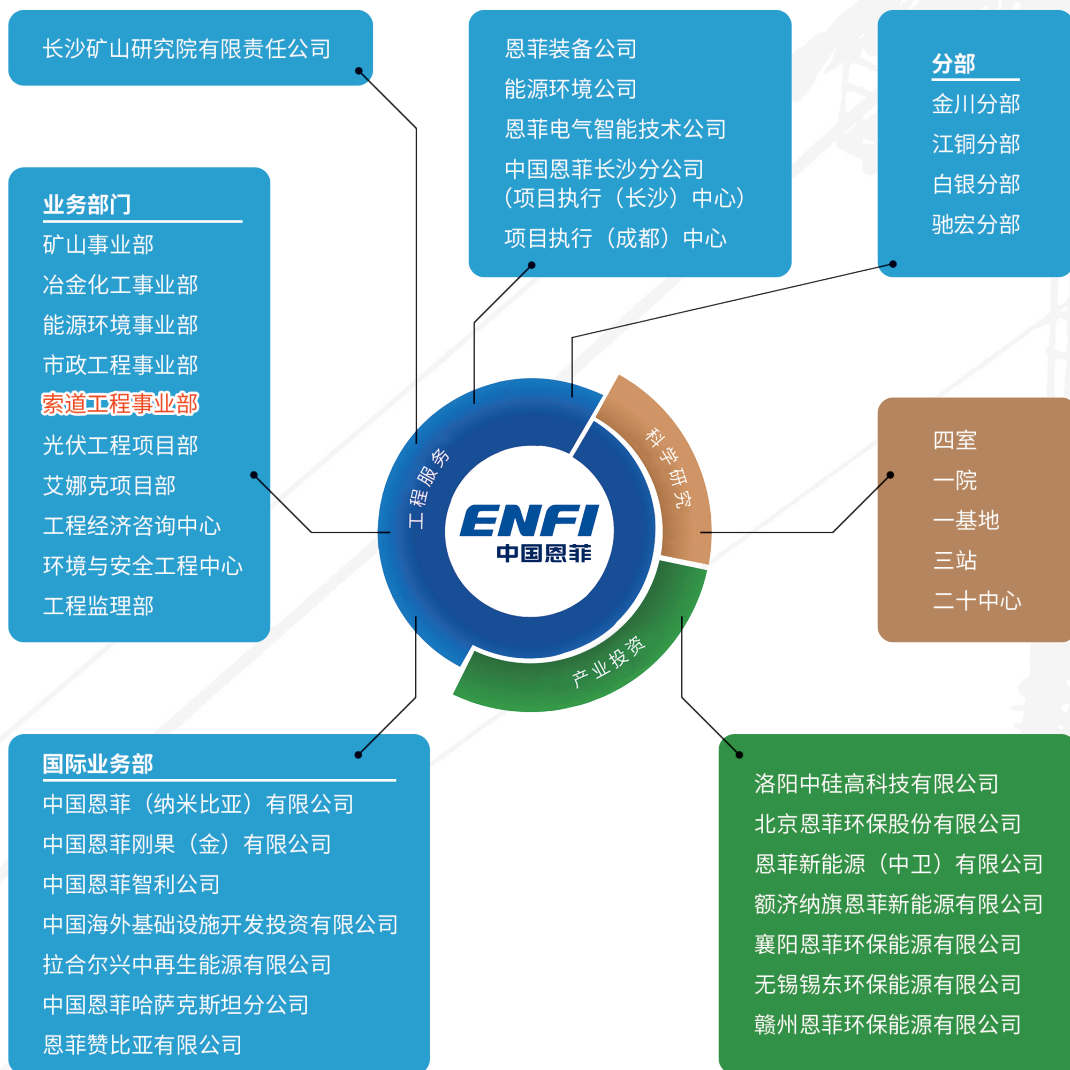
长沙矿山研究院有限责任公司

恩菲装备公司
能源环境公司
恩菲电气智能技术公司
中国恩菲长沙分公司
（项目执行（长沙）中心）
项目执行（成都）中心

分部
金川分部
江铜分部
白银分部
驰宏分部

业务部门
矿山事业部
冶金化工事业部
能源环境事业部
市政工程事业部
索道工程事业部
光伏工程项目部
艾娜克项目部
工程经济咨询中心
环境与安全工程中心
工程监理部

工程服务
科学研究
产业投资
ENFI
中国恩菲

四室
一院
一基地
三站
二十中心

国际业务部
中国恩菲（纳米比亚）有限公司
中国恩菲刚果（金）有限公司
中国恩菲智利公司
中国海外基础设施开发投资有限公司
拉合尔兴中再生能源有限公司
中国恩菲哈萨克斯坦分公司
恩菲赞比亚有限公司

洛阳中硅高科技有限公司
北京恩菲环保股份有限公司
恩菲新能源（中卫）有限公司
额济纳旗恩菲新能源有限公司
襄阳恩菲环保能源有限公司
无锡锡东环保能源有限公司
赣州恩菲环保能源有限公司